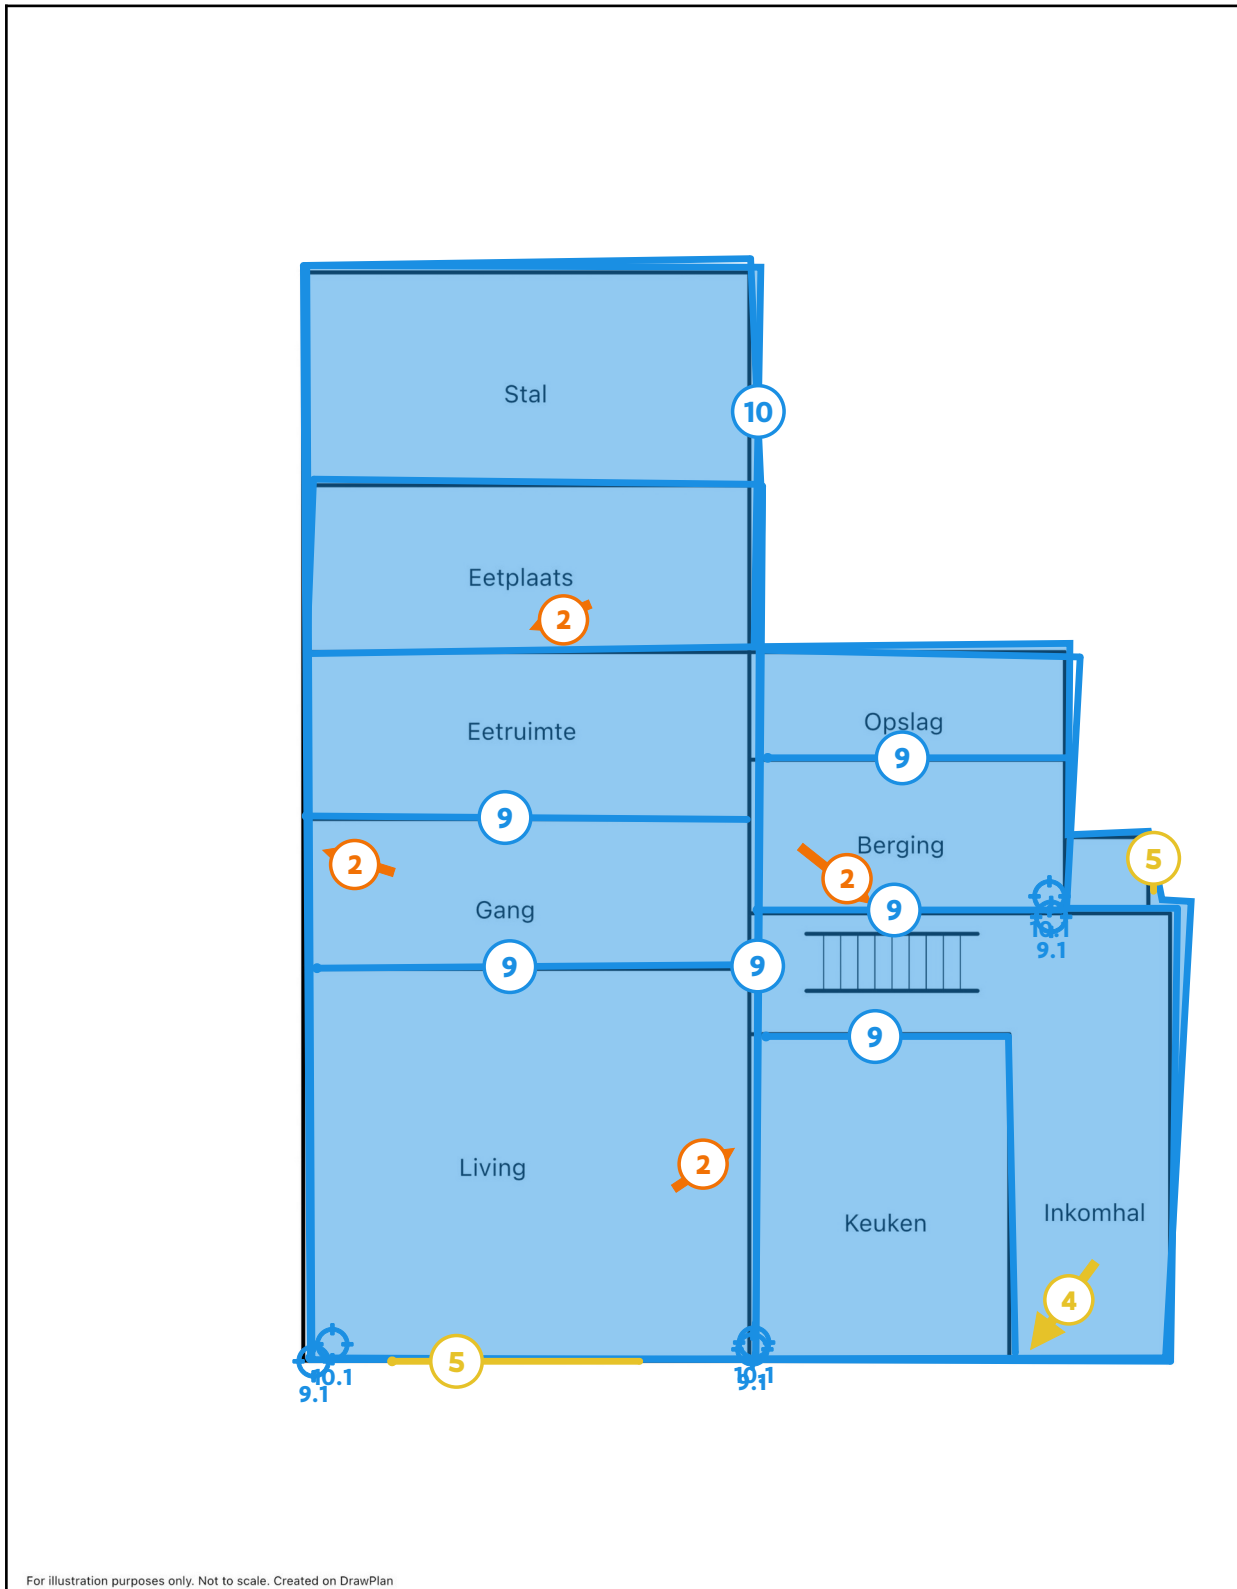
Stal

10

Eetplaats

2

Eetruimte

Opslag

9

9

Berging

2

5

2

9

10.1
9.1

Gang

9

9

9

Living

2

Keuken

Inkomhal

4

10.1
9.1

5

10.1
9.1

For illustration purposes only. Not to scale. Created on DrawPlan